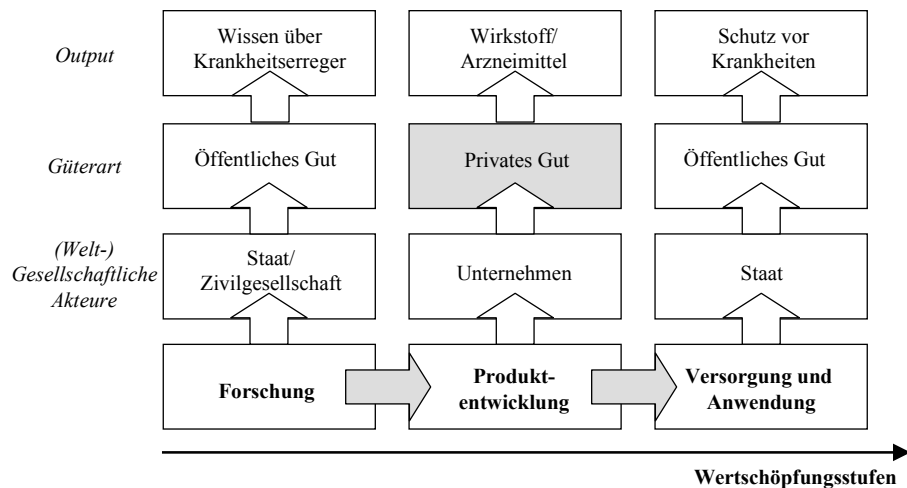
Output

Wissen über Krankheitserreger

Wirkstoff/ Arzneimittel

Schutz vor Krankheiten

Güterart

Öffentliches Gut

Privates Gut

Öffentliches Gut

(Welt-) Gesellschaftliche Akteure

Staat/ Zivilgesellschaft

Unternehmen

Staat

**Forschung**

**Produktentwicklung**

**Versorgung und Anwendung**

**Wertschöpfungsstufen**